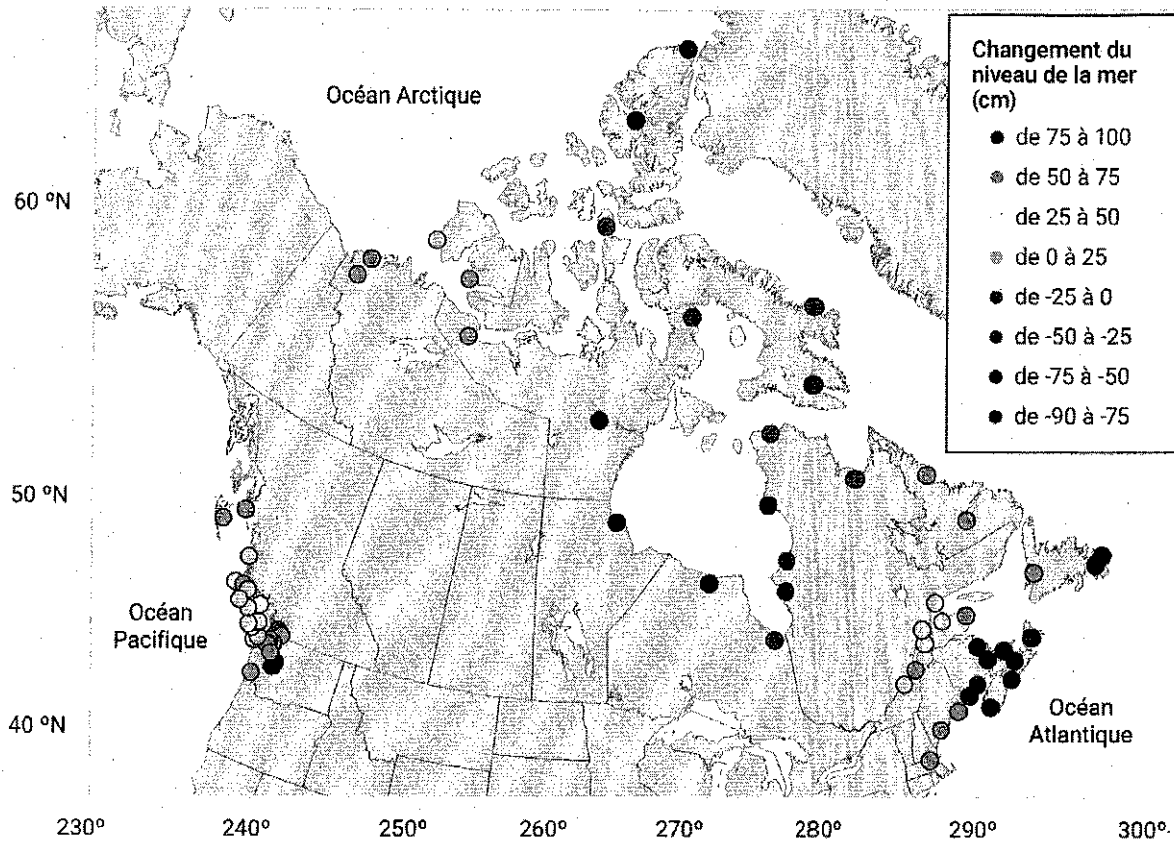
Océan Arctique

Changement du niveau de la mer (cm)
de 75 à 100
de 50 à 75
de 25 à 50
de 0 à 25
de -25 à 0
de -50 à -25
de -75 à -50
de -90 à -75

60 °N

50 °N

40 °N

Océan Pacifique

Océan Atlantique

230°
240°
250°
260°
270°
280°
290°
300°